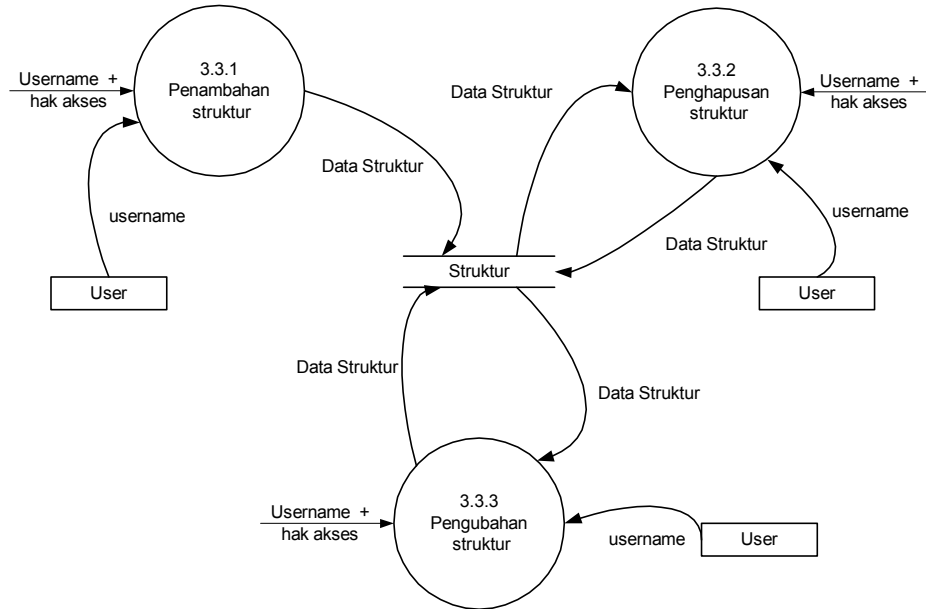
Username + hak akses

3.3.1 Penambahan struktur

username

User

Data Struktur

Data Struktur

3.3.2 Penghapusan struktur

Username + hak akses

username

Data Struktur

Struktur

User

Data Struktur

Data Struktur

Username + hak akses

3.3.3 Pengubahan struktur

username

User